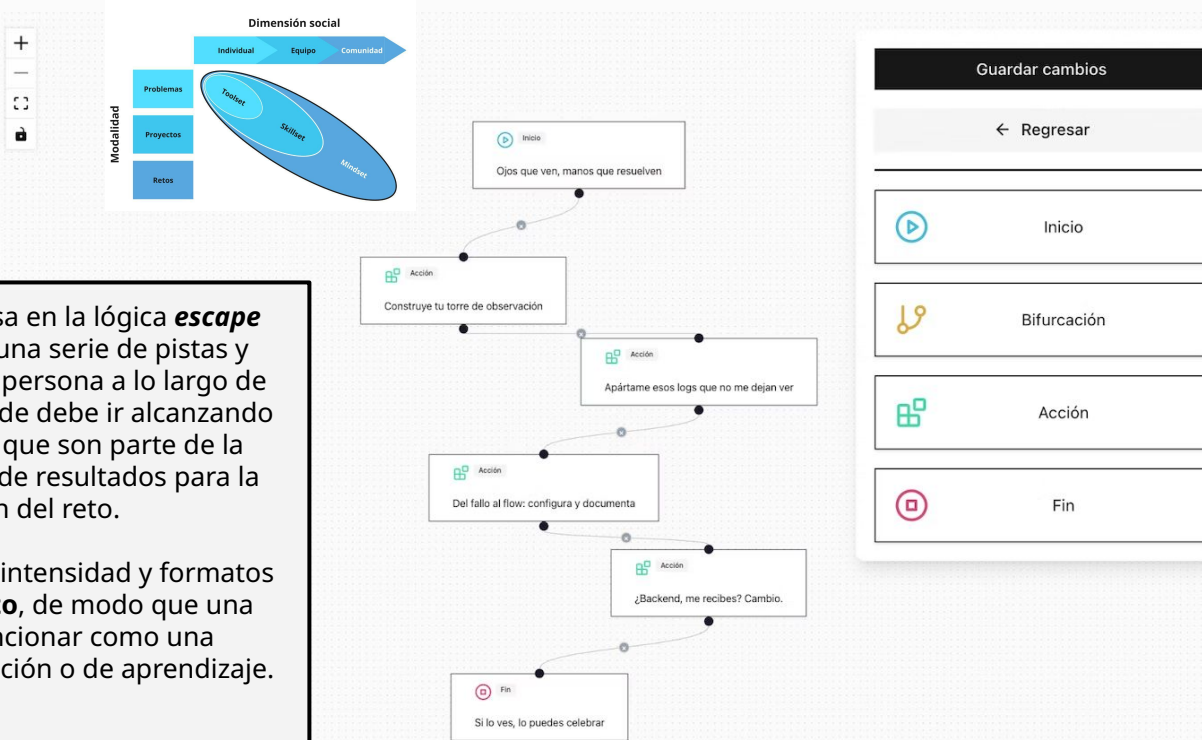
Dimensión social

Individual Equipo Comunidad

Modalidad

Problemas

Proyectos

Retos

Toolset

Skillset

Mindset

+

—

sa en la lógica ***escape*** una serie de pistas y persona a lo largo de de debe ir alcanzando que son parte de la de resultados para la n del reto.

intensidad y formatos ***o***, de modo que una ncionar como una ción o de aprendizaje.

Inicio
Ojos que ven, manos que resuelven

Acción
Construye tu torre de observación

Acción
Apártame esos logs que no me dejan ver

Acción
Del fallo al flow: configura y documenta

Acción
¿Backend, me recibes? Cambio.

Fin
Si lo ves, lo puedes celebrar

Guardar cambios

← Regresar

Inicio

Bifurcación

Acción

Fin